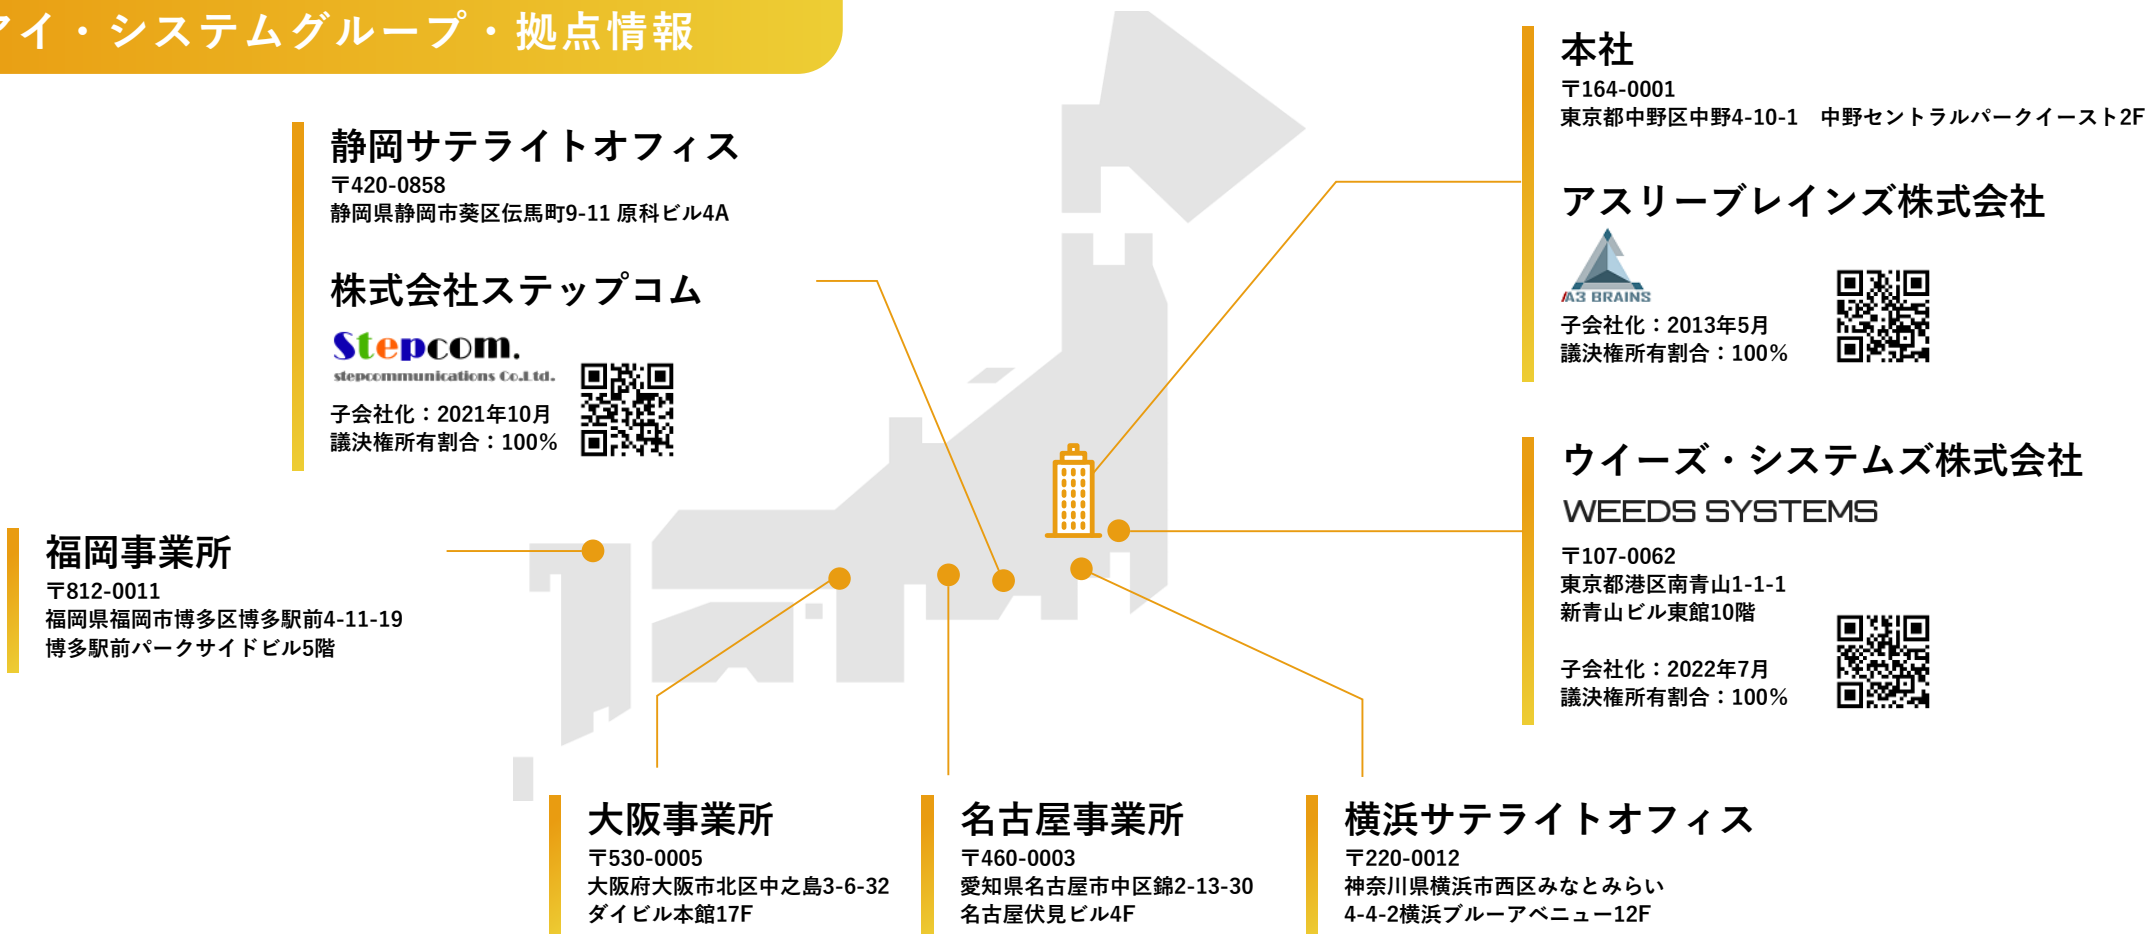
アイ・システムグループ・拠点情報

静岡サテライトオフィス
〒420-0858
静岡県静岡市葵区伝馬町9-11 原科ビル4A

株式会社ステップコム
Stepcom.
stepcommunications Co.Ltd.
子会社化：2021年10月
議決権所有割合：100%

福岡事業所
〒812-0011
福岡県福岡市博多区博多駅前4-11-19
博多駅前パークサイドビル5階

本社
〒164-0001
東京都中野区中野4-10-1　中野セントラルパークイースト2F

アスリーブレインズ株式会社
A3 BRAINS
子会社化：2013年5月
議決権所有割合：100%

ウイーズ・システムズ株式会社
WEEDS SYSTEMS
〒107-0062
東京都港区南青山1-1-1
新青山ビル東館10階
子会社化：2022年7月
議決権所有割合：100%

大阪事業所
〒530-0005
大阪府大阪市北区中之島3-6-32
ダイビル本館17F

名古屋事業所
〒460-0003
愛知県名古屋市中区錦2-13-30
名古屋伏見ビル4F

横浜サテライトオフィス
〒220-0012
神奈川県横浜市西区みなとみらい
4-4-2横浜ブルーアベニュー12F